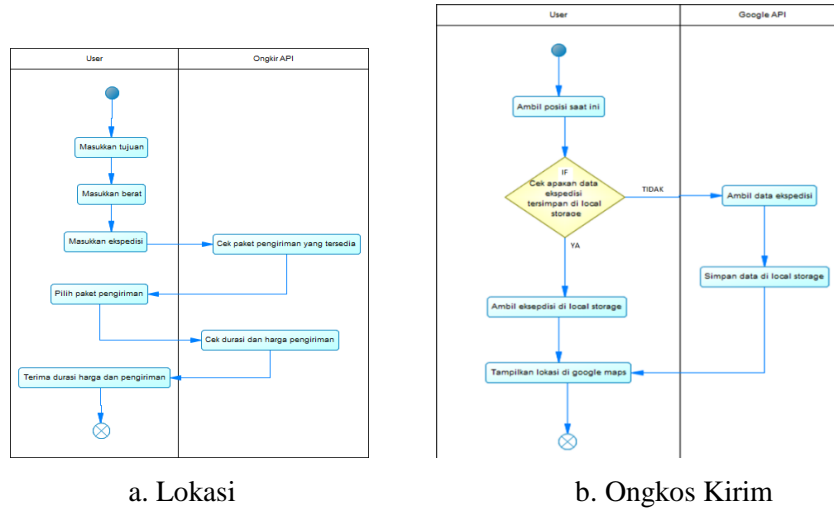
| User | Ongkir API |
|---|---|

Masukkan tujuan

Masukkan berat

Masukkan ekspedisi

Cek paket pengiriman yang tersedia

Pilih paket pengiriman

Cek durasi dan harga pengiriman

Terima durasi harga dan pengiriman

| User | Google API |
|---|---|

Ambil posisi saat ini

IF Cek apakah data ekspedisi tersimpan di local storage

TIDAK

Ambil data ekspedisi

YA

Simpan data di local storage

Ambil eksepdisi di local storage

Tampilkan lokasi di google maps

a. Lokasi

b. Ongkos Kirim